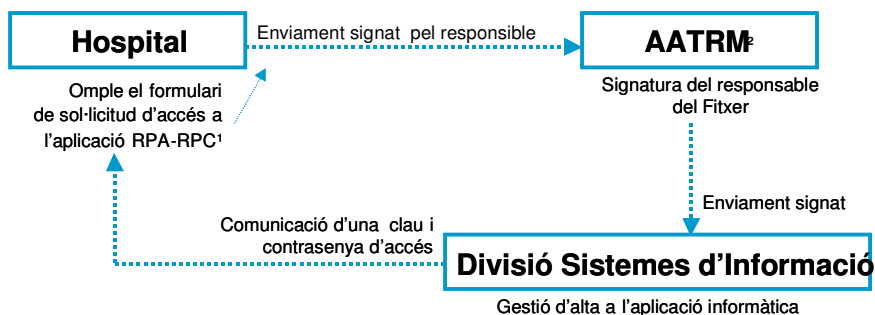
Hospital

Enviament signat pel responsible

AATRM²

Omple el formulari de sol·licitud d'accés a l'aplicació RPA-RPC¹

Signatura del responsable del Fitxer

Enviament signat

Comunicació d'una clau i contrasenya d'accés

Divisió Sistemes d'Informació

Gestió d'alta a l'aplicació informàtica